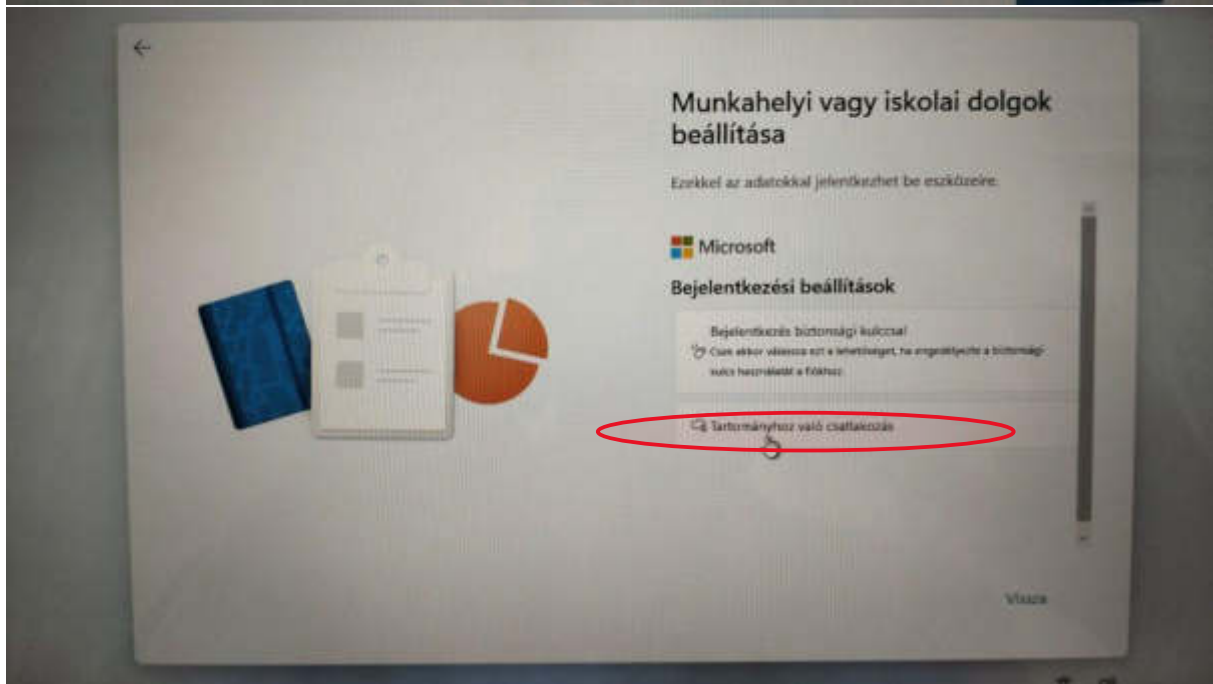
Munkahelyi vagy iskolai dolgok beállítása

Ezekkel az adatokkal jelentkezhet be eszközeire.

Microsoft

Bejelentkezési beállítások

Bejelentkezés biztonsági kulccsal
Csak akkor válassza ezt a lehetőséget, ha engedélyezte a biztonsági kulcs használatát a fiókhoz.

Tartományhoz való csatlakozás

Vissza